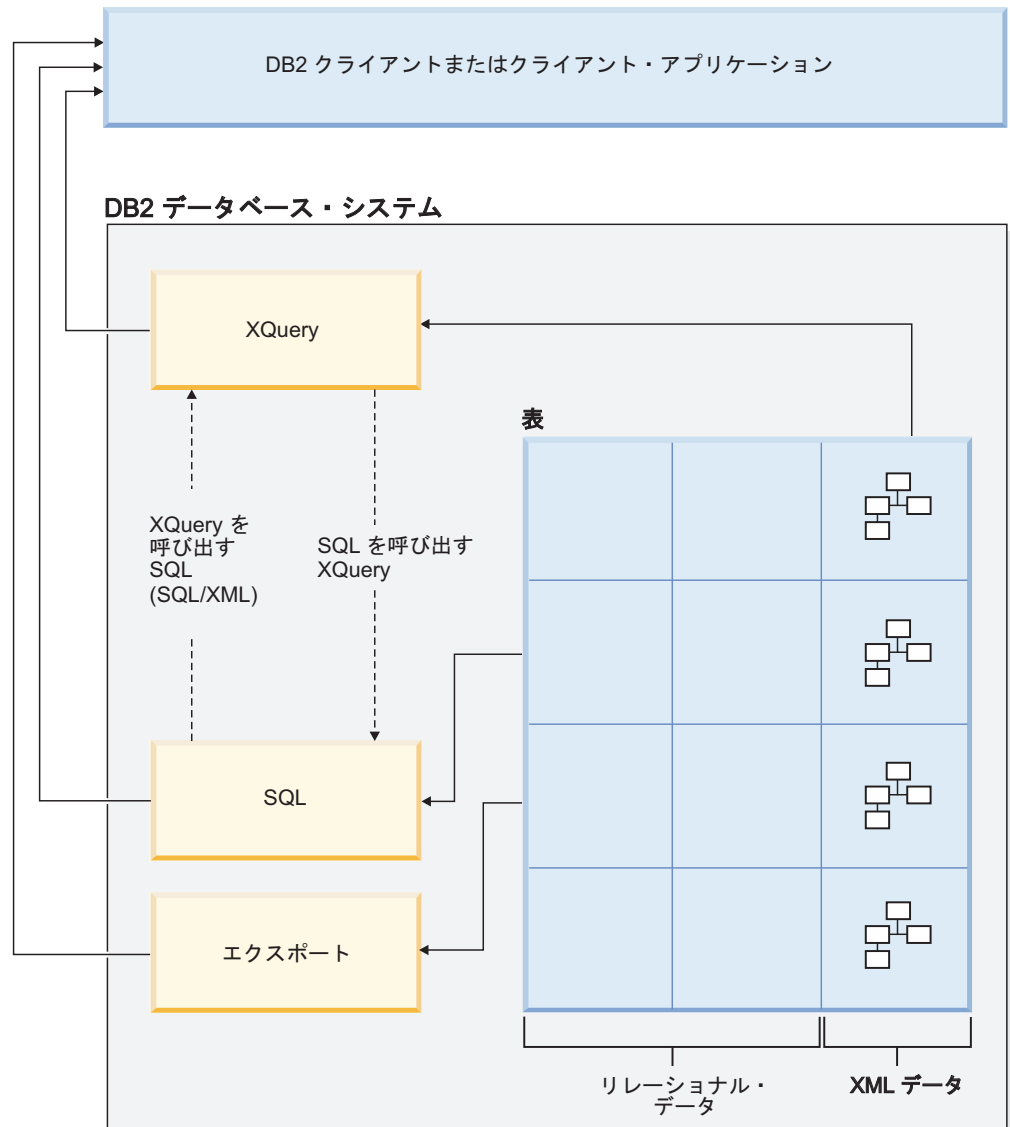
DB2 クライアントまたはクライアント・アプリケーション

DB2 データベース・システム

XQuery

表

XQuery を呼び出す SQL (SQL/XML)

SQL を呼び出す XQuery

SQL

エクスポート

リレーショナル・データ

XML データ